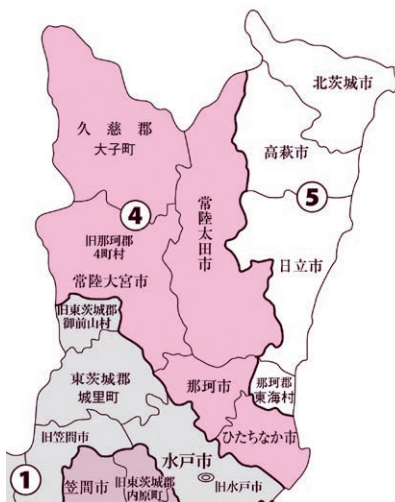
北茨城市

久慈郡
大子町

高萩市

④

⑤

常陸太田市

旧那珂郡
4町村

常陸大宮市

日立市

旧東茨城郡
御前山村

東茨城郡
城里町

那珂市

那珂郡
東海村

ひたちなか市

旧笠間市

①

笠間市

旧東茨城郡
内原町

水戸市

旧水戸市